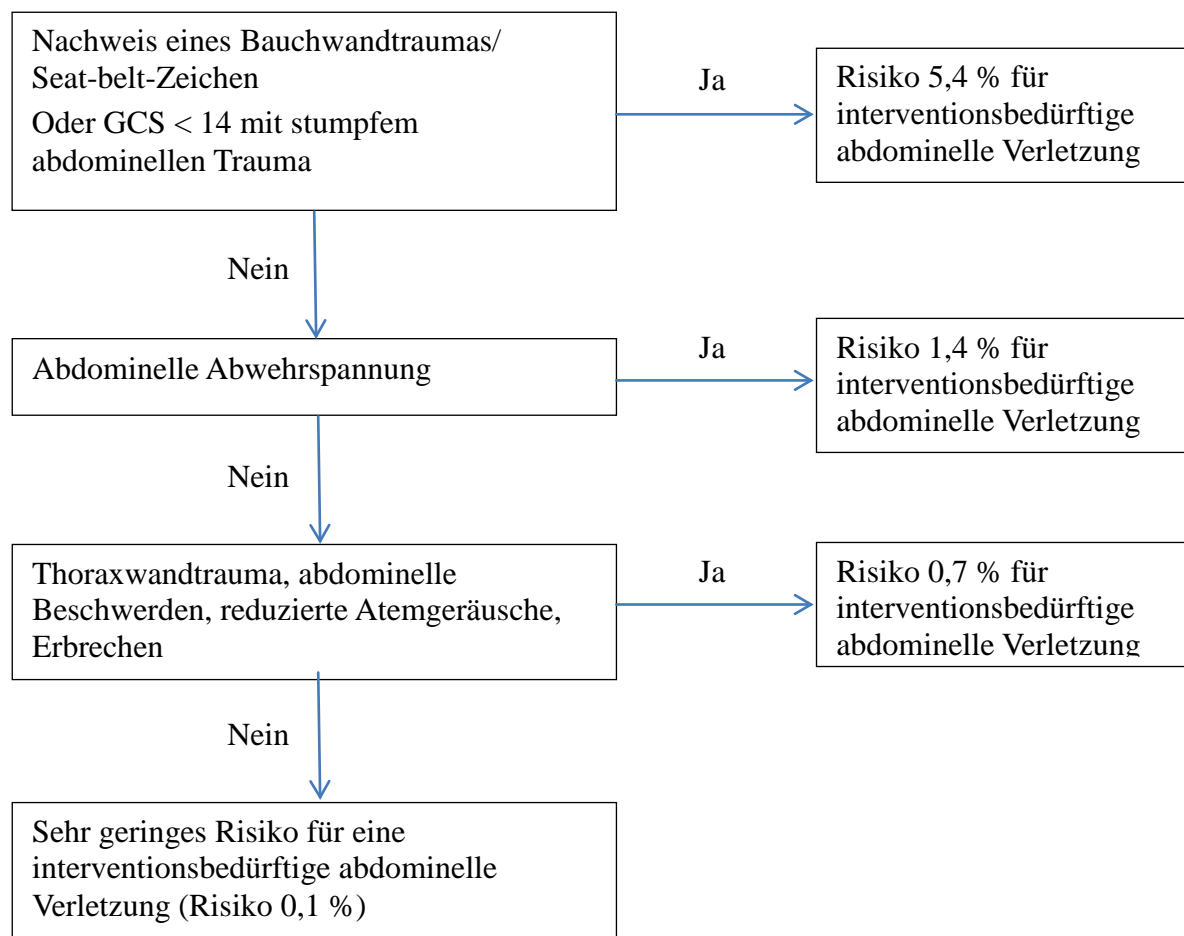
Nachweis eines Bauchwandtraumas/ Seat-belt-Zeichen

Oder GCS < 14 mit stumpfem abdominellen Trauma

Ja

Risiko 5,4 % für interventionsbedürftige abdominelle Verletzung

Nein

Abdominelle Abwehrspannung

Ja

Risiko 1,4 % für interventionsbedürftige abdominelle Verletzung

Nein

Thoraxwandtrauma, abdominelle Beschwerden, reduzierte Atemgeräusche, Erbrechen

Ja

Risiko 0,7 % für interventionsbedürftige abdominelle Verletzung

Nein

Sehr geringes Risiko für eine interventionsbedürftige abdominelle Verletzung (Risiko 0,1 %)